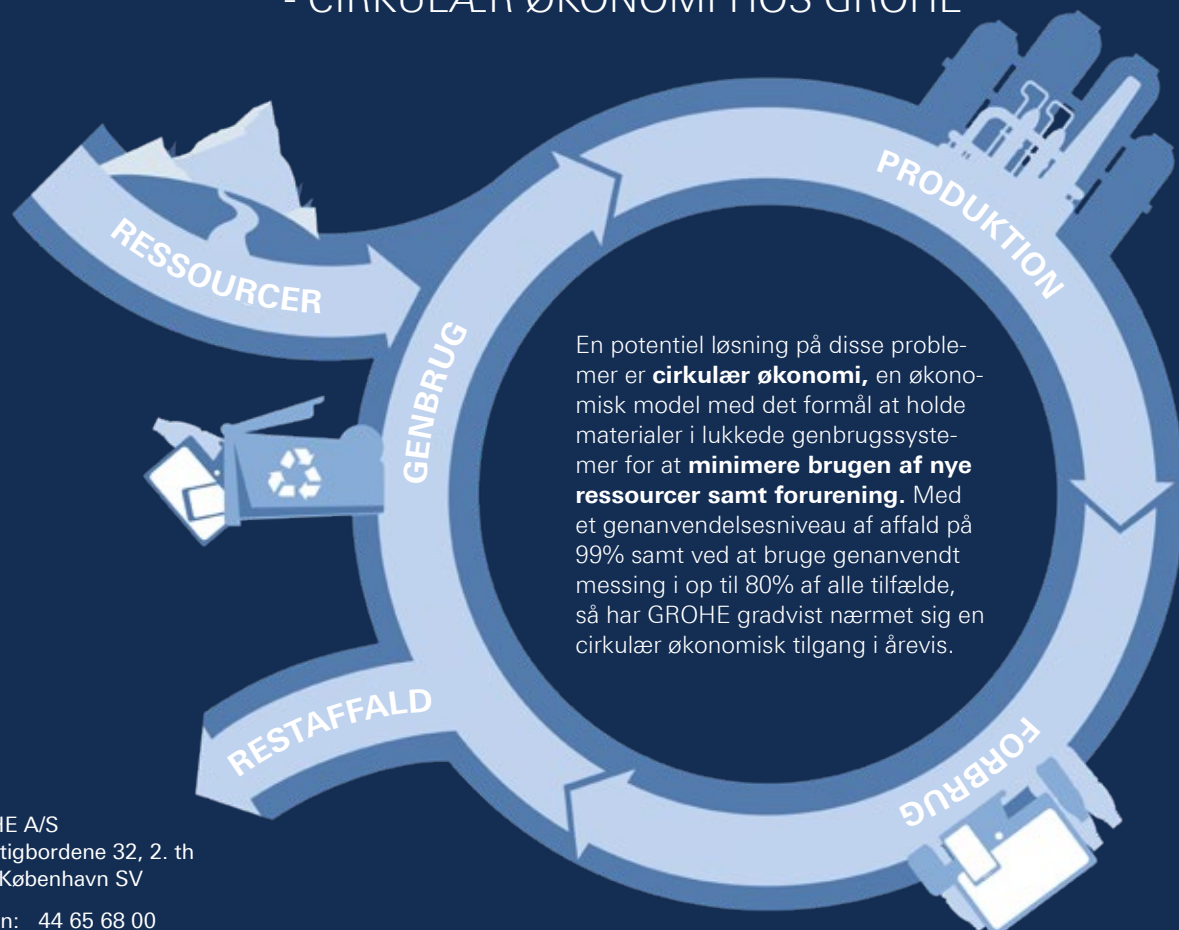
- CIRKULÆR ØKONOMI HOS GROHE

RESSOURCER

PRODUKTION

GENBRUG

En potentiel løsning på disse problemer er **cirkulær økonomi,** en økonomisk model med det formål at holde materialer i lukkede genbrugssystemer for at **minimere brugen af nye ressourcer samt forurening.** Med et genanvendelsesniveau af affald på 99% samt ved at bruge genanvendt messing i op til 80% af alle tilfælde, så har GROHE gradvist nærmet sig en cirkulær økonomisk tilgang i årevis.

RESTAFFALD

FORBRUG

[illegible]E A/S
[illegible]tigbordene 32, 2. th
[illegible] København SV

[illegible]n: 44 65 68 00